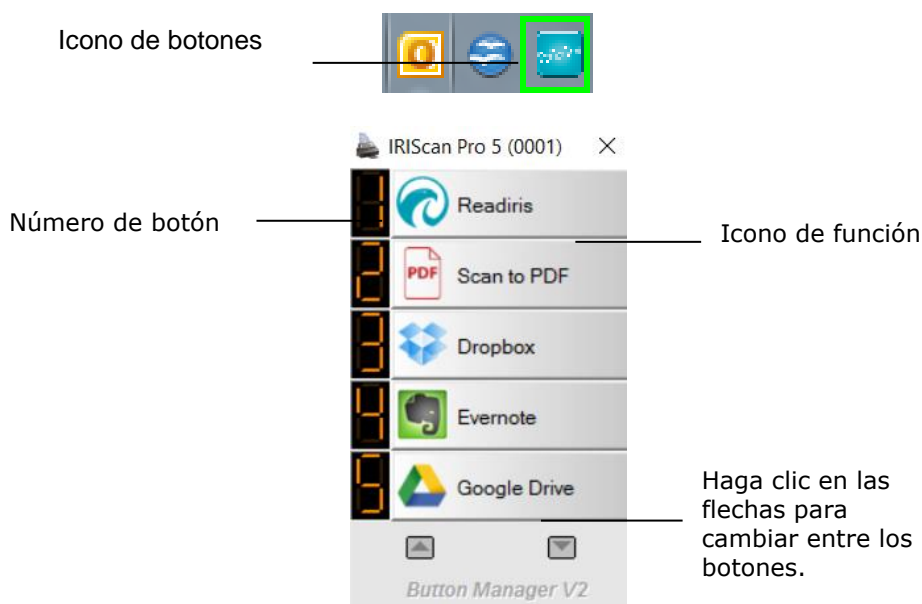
Icono de botones

IRIScan Pro 5 (0001) ×

Número de botón

1 Readiris

Icono de función

2 PDF Scan to PDF

3 Dropbox

4 Evernote

5 Google Drive

Haga clic en las flechas para cambiar entre los botones.

Button Manager V2